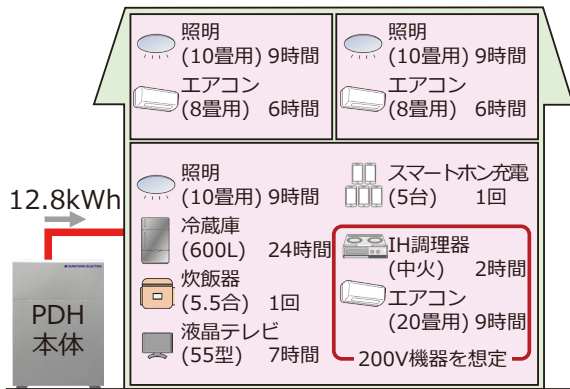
照明
(10畳用) 9時間
エアコン
(8畳用) 6時間

照明
(10畳用) 9時間
エアコン
(8畳用) 6時間

12.8kWh

照明
(10畳用) 9時間
冷蔵庫
(600L) 24時間
炊飯器
(5.5合) 1回
液晶テレビ
(55型) 7時間

スマートホン充電
(5台) 1回
IH調理器
(中火) 2時間
エアコン
(20畳用) 9時間
200V機器を想定

SUMITOMO ELECTRIC
PDH
本体